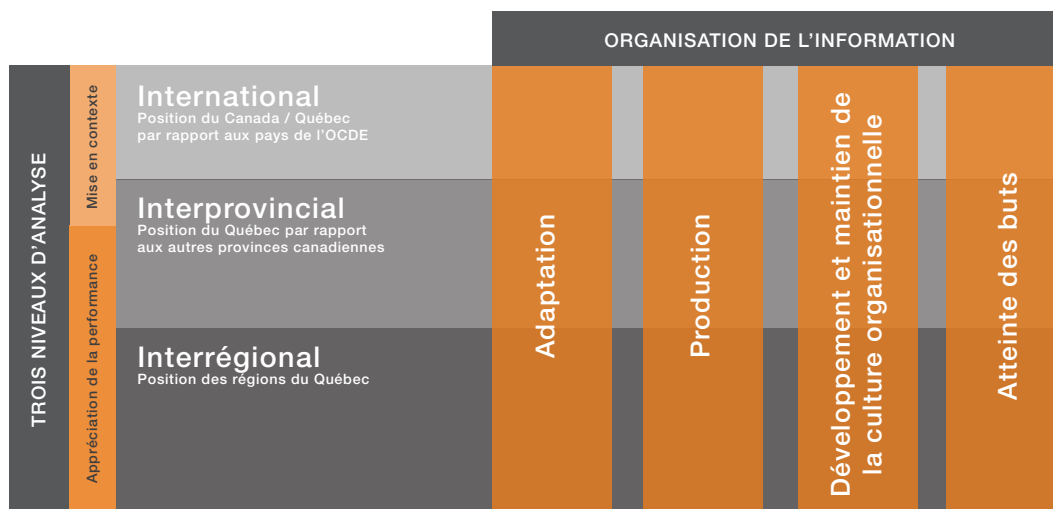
ORGANISATION DE L'INFORMATION

TROIS NIVEAUX D'ANALYSE

Mise en contexte

Appréciation de la performance

International
Position du Canada / Québec par rapport aux pays de l'OCDE

Interprovincial
Position du Québec par rapport aux autres provinces canadiennes

Interrégional
Position des régions du Québec

Adaptation

Production

Développement et maintien de la culture organisationnelle

Atteinte des buts